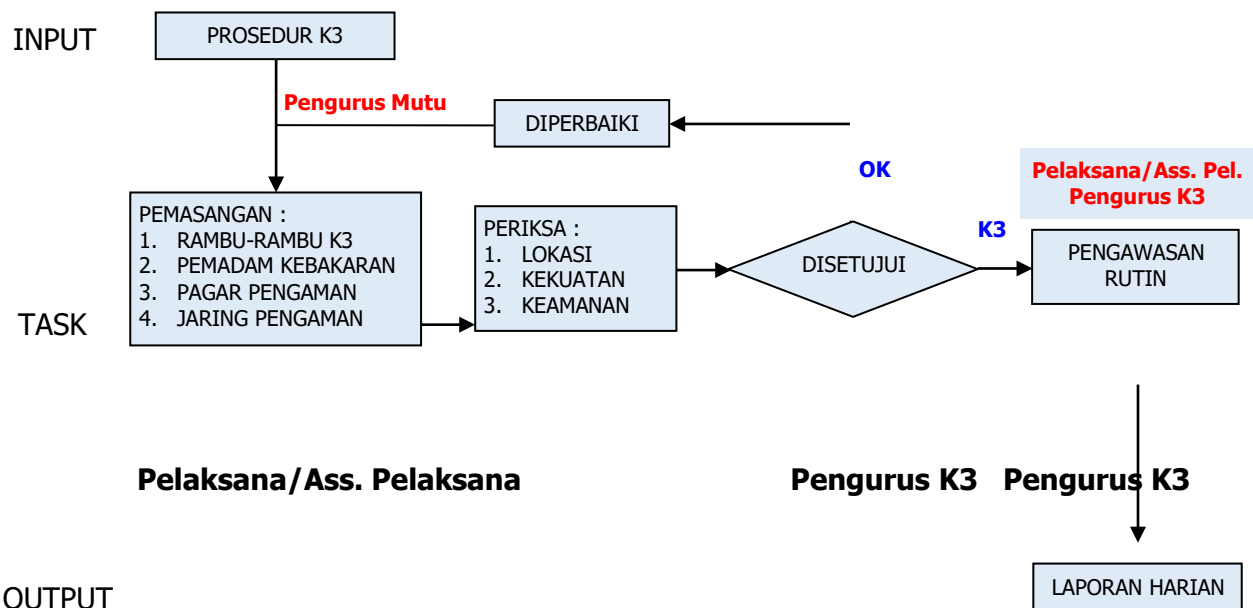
INPUT

PROSEDUR K3

Pengurus Mutu

DIPERBAIKI

OK

Pelaksana/Ass. Pel. Pengurus K3

PEMASANGAN :
1. RAMBU-RAMBU K3
2. PEMADAM KEBAKARAN
3. PAGAR PENGAMAN
4. JARING PENGAMAN

PERIKSA :
1. LOKASI
2. KEKUATAN
3. KEAMANAN

DISETUJUI

K3

PENGAWASAN RUTIN

TASK

Pelaksana/Ass. Pelaksana

Pengurus K3 Pengurus K3

OUTPUT

LAPORAN HARIAN